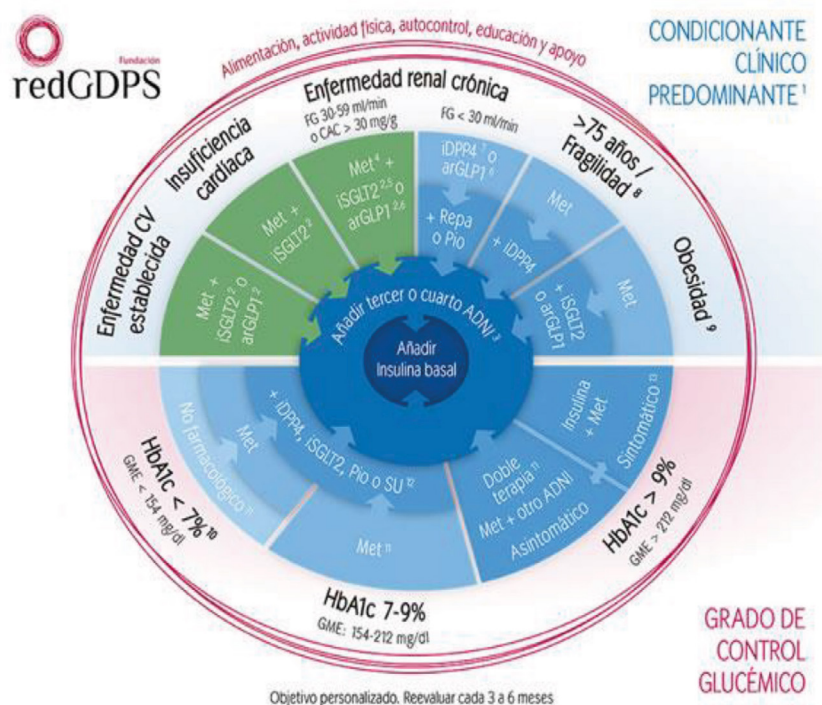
Fundación
redGDPS

Alimentación, actividad física, autocontrol, educación y apoyo

CONDICIONANTE CLÍNICO PREDOMINANTE $^1$

Enfermedad renal crónica

FG 30-59 ml/min o CAC > 30 mg/g

FG < 30 ml/min

Insuficiencia cardiaca

Enfermedad CV establecida

>75 años / Fragilidad $^8$

Obesidad $^9$

Met + iSGLT2 $^2$ o arGLP1 $^2$

Met + iSGLT2 $^2$

Met $^4$ + iSGLT2 $^{2,5}$ o arGLP1 $^{2,6}$

iDPP4 $^7$ o arGLP1 $^6$

+ Repa o Pio

Met

+ iDPP4

Met

+ iSGLT2 o arGLP1

Añadir tercer o cuarto ADNI $^3$

Añadir insulina basal

No farmacológico $^{11}$

Met

+ iDPP4, iSGLT2, Pio o SU $^{12}$

Met $^{11}$

Doble terapia $^{11}$ Met + otro ADNI

Asintomático

Insulina + Met

Sintomático $^{13}$

HbA1c < 7% $^{10}$
GME < 154 mg/dl

HbA1c 7-9%
GME: 154-212 mg/dl

HbA1c > 9%
GME > 212 mg/dl

GRADO DE CONTROL GLUCÉMICO

Objetivo personalizado. Reevaluar cada 3 a 6 meses